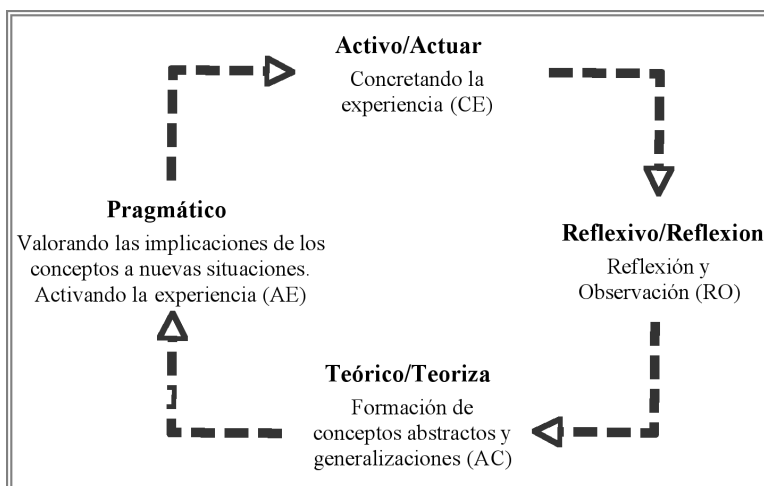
Activo/Actuar
Concretando la experiencia (CE)

Reflexivo/Reflexion
Reflexión y Observación (RO)

Teórico/Teoriza
Formación de conceptos abstractos y generalizaciones (AC)

Pragmático
Valorando las implicaciones de los conceptos a nuevas situaciones. Activando la experiencia (AE)